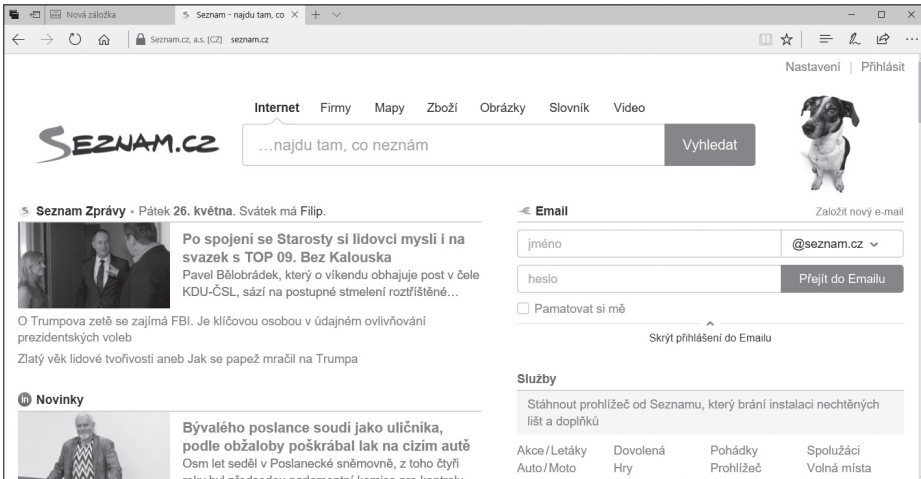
Nová záložka
Seznam - najdu tam, co
Seznam.cz, a.s. [CZ] seznam.cz

Nastavení | Přihlásit

Internet Firmy Mapy Zboží Obrázky Slovník Video

SEZNAM.CZ

…najdu tam, co neznám

Vyhledat

Seznam Zprávy • Pátek 26. května. Svátek má Filip.

Po spojení se Starosty si lidovci myslí i na svazek s TOP 09. Bez Kalouska

Pavel Bělobrádek, který o víkendu obhajuje post v čele KDU-ČSL, sází na postupné stmelení roztříštěné…

O Trumpova zetě se zajímá FBI. Je klíčovou osobou v údajném ovlivňování prezidentských voleb

Zlatý věk lidové tvořivosti aneb Jak se papež mračil na Trumpa

Email

Založit nový e-mail

jméno

@seznam.cz

heslo

Přejít do Emailu

Pamatovat si mě

Skrýt přihlášení do Emailu

Novinky

Bývalého poslance soudí jako uličníka, podle obžaloby poškrábal lak na cizím autě

Osm let seděl v Poslanecké sněmovně, z toho čtyři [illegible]

Služby

Stáhnout prohlížeč od Seznamu, který brání instalaci nechtěných lišt a doplňků

Akce/Letáky Dovolená Pohádky Spolujízdi
Auto/Moto Hry Prohlížeč Volná místa